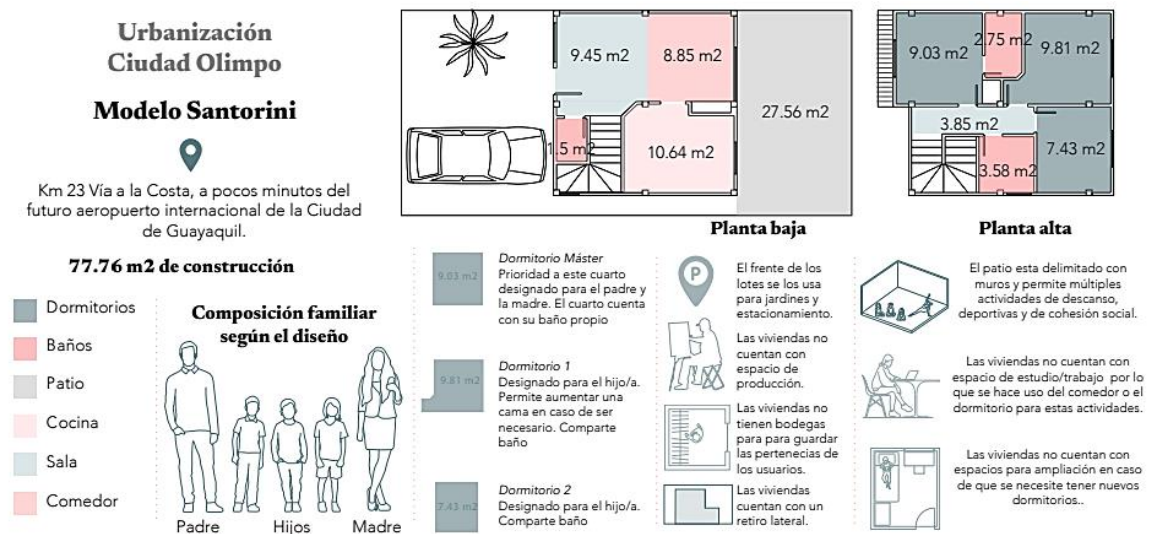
Urbanización Ciudad Olimpo

Modelo Santorini

Km 23 Vía a la Costa, a pocos minutos del futuro aeropuerto internacional de la Ciudad de Guayaquil.

77.76 m2 de construcción

Dormitorios
Baños
Patio
Cocina
Sala
Comedor

Composición familiar según el diseño

Padre
Hijos
Madre

9.45 m2
8.85 m2
27.56 m2
1.5 m2
10.64 m2

Planta baja

9.03 m2
2.75 m2
9.81 m2
3.85 m2
7.43 m2
3.58 m2

Planta alta

9.03 m2
Dormitorio Máster
Prioridad a este cuarto designado para el padre y la madre. El cuarto cuenta con su baño propio

9.81 m2
Dormitorio 1
Designado para el hijo/a. Permite aumentar una cama en caso de ser necesario. Comparte baño

7.43 m2
Dormitorio 2
Designado para el hijo/a. Comparte baño

P
El frente de los lotes se los usa para jardines y estacionamiento.

Las viviendas no cuentan con espacio de producción.

Las viviendas no tienen bodegas para para guardar las pertenecias de los usuarios.

Las viviendas cuentan con un retiro lateral.

El patio esta delimitado con muros y permite múltiples actividades de descanso, deportivas y de cohesión social.

Las viviendas no cuentan con espacio de estudio/trabajo por lo que se hace uso del comedor o el dormitorio para estas actividades.

Las viviendas no cuentan con espacios para ampliación en caso de que se necesite tener nuevos dormitorios..